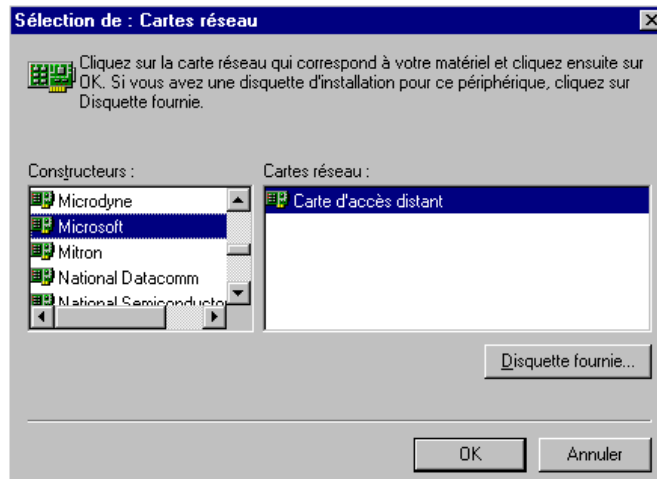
Sélection de : Cartes réseau

Cliquez sur la carte réseau qui correspond à votre matériel et cliquez ensuite sur OK. Si vous avez une disquette d'installation pour ce périphérique, cliquez sur Disquette fournie.

Constructeurs :

Microdyne
Microsoft
Mitron
National Datacomm
National Semiconductor

Cartes réseau :

Carte d'accès distant

Disquette fournie...

OK

Annuler